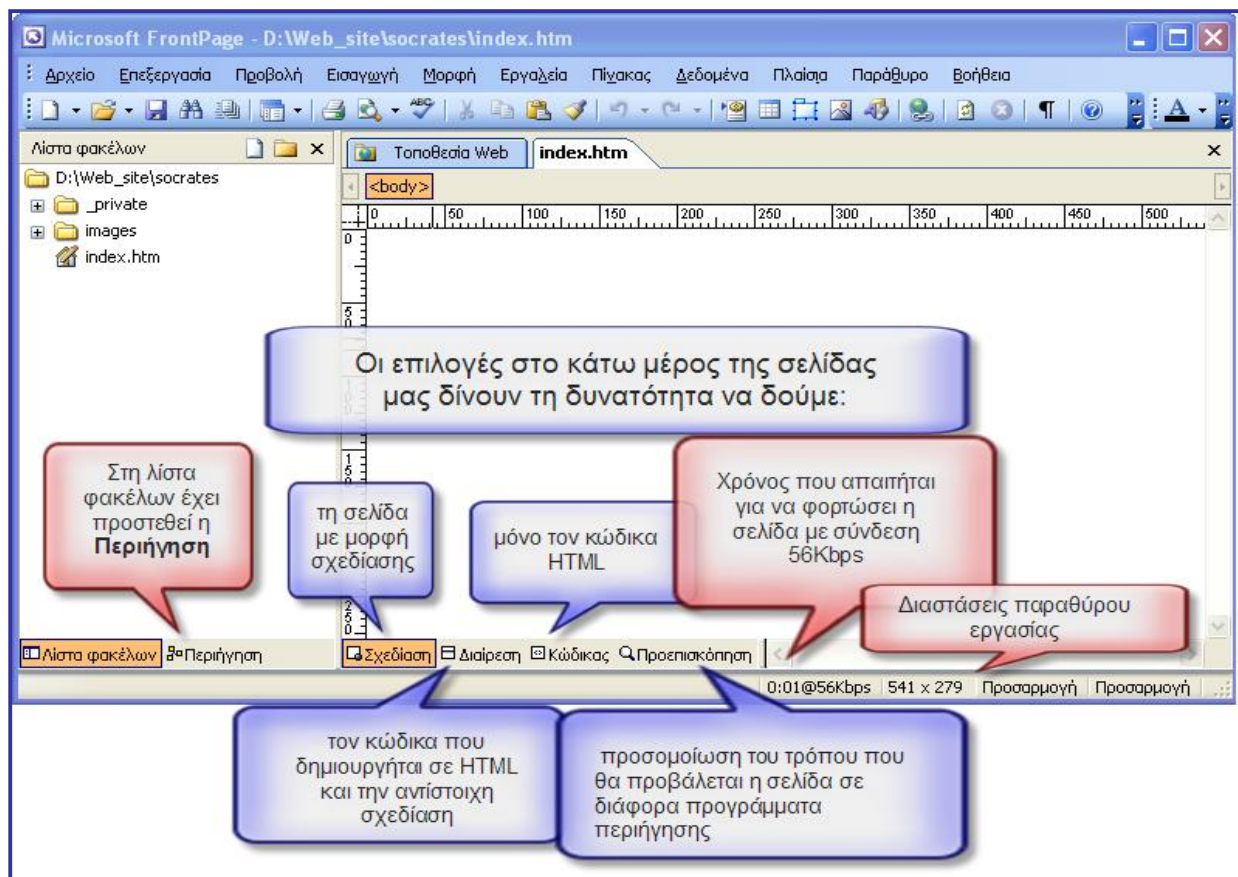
Microsoft FrontPage - D:\Web_site\socrates\index.htm

Αρχείο Επεξεργασία Προβολή Εισαγωγή Μορφή Εργαλεία Πίνακας Δεδομένα Πλαίσια Παράθυρο Βοήθεια

Λίστα φακέλων

D:\Web_site\socrates
_private
images
index.htm

Τοποθεσία Web
index.htm
<body>

0 50 100 150 200 250 300 350 400 450 500

Οι επιλογές στο κάτω μέρος της σελίδας μας δίνουν τη δυνατότητα να δούμε:

Στη λίστα φακέλων έχει προστεθεί η **Περιήγηση**

τη σελίδα με μορφή σχεδίασης

μόνο τον κώδικα HTML

Χρόνος που απαιτήται για να φορτώσει η σελίδα με σύνδεση 56Kbps

Διαστάσεις παραθύρου εργασίας

Λίστα φακέλων Περιήγηση

Σχεδίαση Διαίρεση Κώδικας Προεπισκόπηση

0:01@56Kbps 541 x 279 Προσαρμογή Προσαρμογή

τον κώδικα που δημιουργήται σε HTML και την αντίστοιχη σχεδίαση

προσομοίωση του τρόπου που θα προβάλεται η σελίδα σε διάφορα προγράμματα περιήγησης